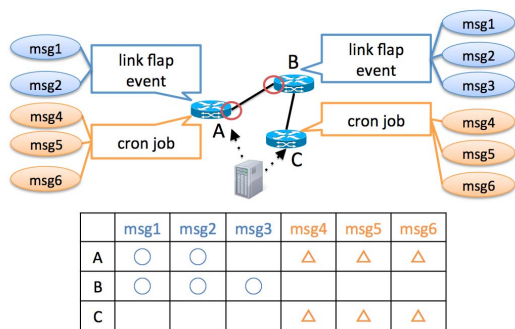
msg1

msg2

link flap event

msg4

msg5

msg6

cron job

A

B

C

link flap event

msg1

msg2

msg3

cron job

msg4

msg5

msg6

|   | msg1 | msg2 | msg3 | msg4 | msg5 | msg6 |
|---|---|---|---|---|---|---|
| A | ○ | ○ |   | △ | △ | △ |
| B | ○ | ○ | ○ |   |   |   |
| C |   |   |   | △ | △ | △ |